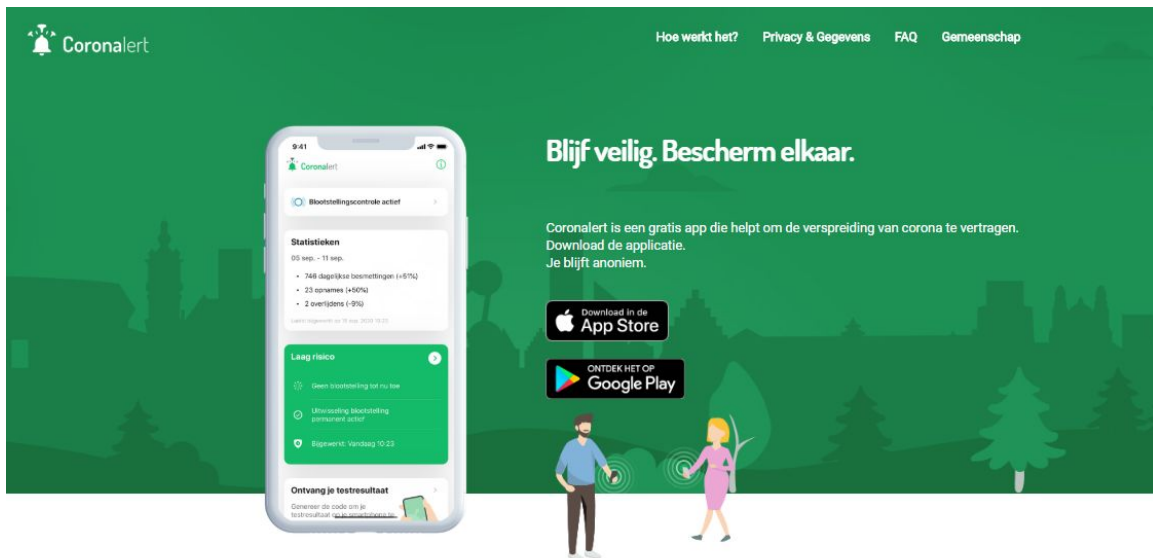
Coronalert

Hoe werkt het? Privacy & Gegevens FAQ Gemeenschap

9:41

Coronalert

Blootstellingscontrole actief

Statistieken

05 sep. - 11 sep.

• 748 dagelijkse besmettingen (+51%)
• 23 opnames (+50%)
• 2 overlijdens (-9%)

Laatst bijgewerkt op 11 sep. 2020 10:23

Laag risico

Geen blootstelling tot nu toe

Uitrasteling blootstelling permanent actief

Bijgewerkt: Vandaag 10:23

Ontvang je testresultaat

Genereer de code om je testresultaat op je smartphone te

Blijf veilig. Bescherm elkaar.

Coronalert is een gratis app die helpt om de verspreiding van corona te vertragen.
Download de applicatie.
Je blijft anoniem.

Download in de App Store

ONTDEK HET OP Google Play